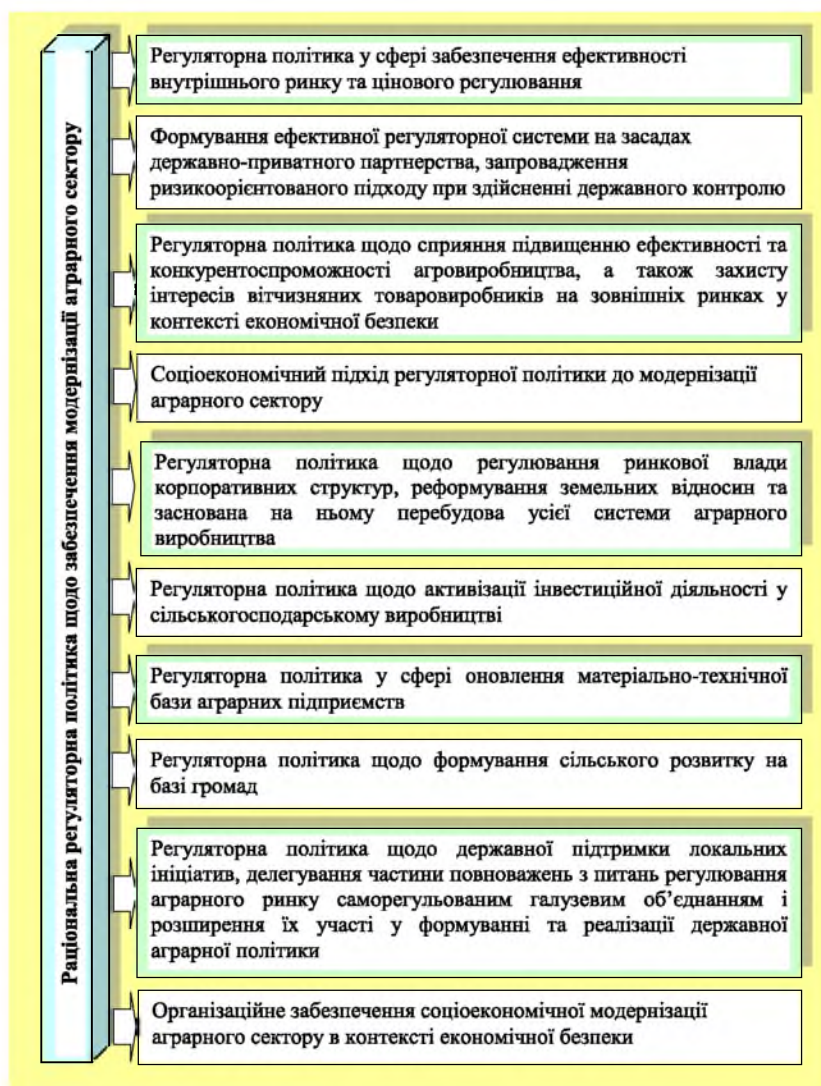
Раціональна регуляторна політика щодо забезпечення модернізації аграрного сектору

Регуляторна політика у сфері забезпечення ефективності внутрішнього ринку та цінового регулювання

Формування ефективної регуляторної системи на засадах державно-приватного партнерства, запровадження ризикоорієнтованого підходу при здійсненні державного контролю

Регуляторна політика щодо сприяння підвищенню ефективності та конкурентоспроможності агровиробництва, а також захисту інтересів вітчизняних товаровиробників на зовнішніх ринках у контексті економічної безпеки

Соціоекономічний підхід регуляторної політики до модернізації аграрного сектору

Регуляторна політика щодо регулювання ринкової влади корпоративних структур, реформування земельних відносин та заснована на ньому перебудова усієї системи аграрного виробництва

Регуляторна політика щодо активізації інвестиційної діяльності у сільськогосподарському виробництві

Регуляторна політика у сфері оновлення матеріально-технічної бази аграрних підприємств

Регуляторна політика щодо формування сільського розвитку на базі громад

Регуляторна політика щодо державної підтримки локальних ініціатив, делегування частини повноважень з питань регулювання аграрного ринку саморегульованим галузевим об'єднанням і розширення їх участі у формуванні та реалізації державної аграрної політики

Організаційне забезпечення соціоекономічної модернізації аграрного сектору в контексті економічної безпеки